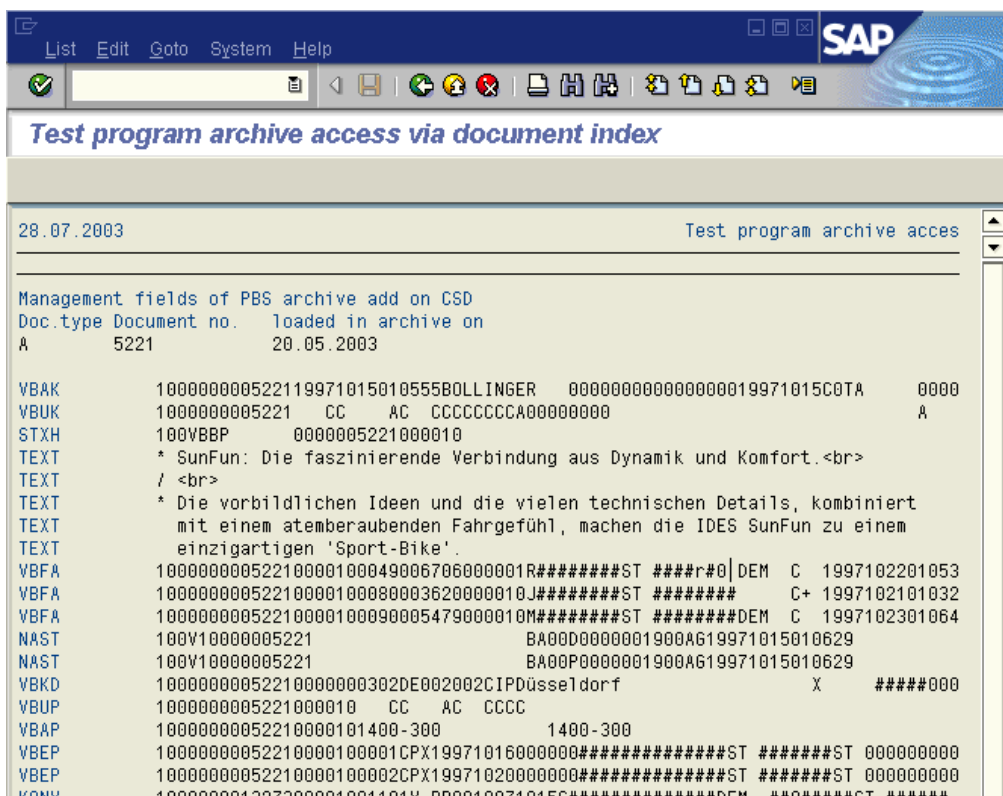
List Edit Goto System Help

SAP

Test program archive access via document index

28.07.2003 Test program archive acces

Management fields of PBS archive add on CSD
Doc.type Document no. loaded in archive on
A 5221 20.05.2003

VBAK 1000000005221199710150105550BOLLINGER 00000000000000019971015C0TA 0000
VBUK 1000000005221 CC AC CCCCCCCCA00000000 A
STXH 100VBBP 0000005221000010
TEXT * SunFun: Die faszinierende Verbindung aus Dynamik und Komfort.<br>
TEXT / <br>
TEXT * Die vorbildlichen Ideen und die vielen technischen Details, kombiniert
TEXT mit einem atemberaubenden Fahrgefühl, machen die IDES SunFun zu einem
TEXT einzigartigen 'Sport-Bike'.
VBFA 10000000052210000100049006706000001R########ST ####r#0 DEM C 1997102201053
VBFA 10000000052210000100080003620000010J########ST ######## C+ 1997102101032
VBFA 10000000052210000100090005479000010M########ST ########DEM C 1997102301064
NAST 100V10000005221 BA00D0000001900AG19971015010629
NAST 100V10000005221 BA00P0000001900AG19971015010629
VBKD 1000000005221000000302DE002002CIPDüsseldorf X #####000
VBUP 1000000005221000010 CC AC CCCC
VBAP 1000000005221000010140​0-300 1400-300
VBEP 10000000052210000100001CPX19971016000000##############ST #######ST 000000000
VBEP 10000000052210000100002CPX19971020000000##############ST #######ST 000000000
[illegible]